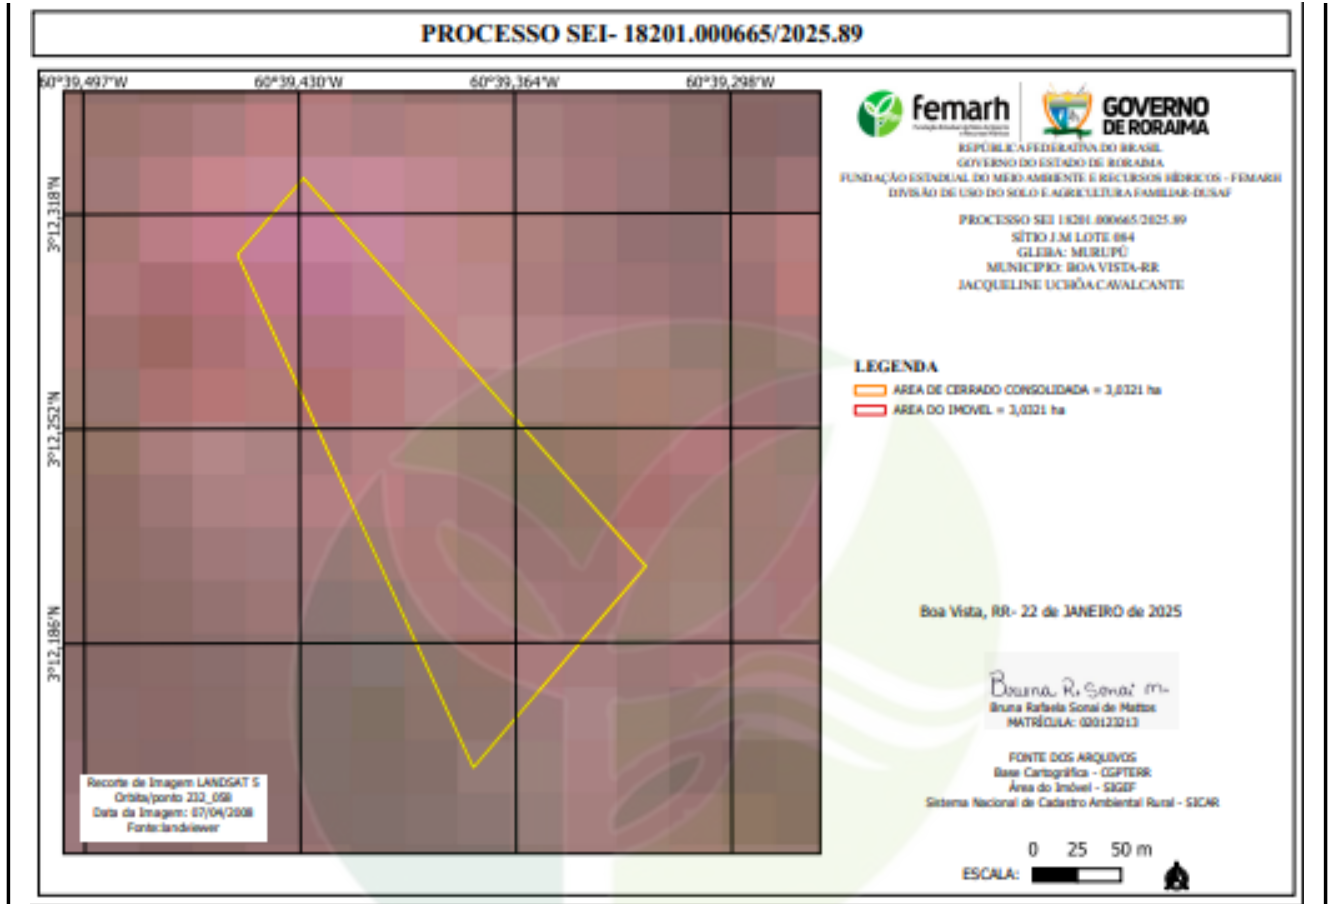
PROCESSO SEI- 18201.000665/2025.89

60°39,497'W
60°39,430'W
60°39,364'W
60°39,298'W

3°12,318'N
3°12,252'N
3°12,186'N

femarh
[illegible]

GOVERNO DE RORAIMA

REPÚBLICA FEDERATIVA DO BRASIL
GOVERNO DO ESTADO DE RORAIMA
FUNDAÇÃO ESTADUAL DO MEIO AMBIENTE E RECURSOS HÍDRICOS - FEMARH
DIVISÃO DE USO DO SOLO E AGRICULTURA FAMILIAR-DUSAF

PROCESSO SEI 18201.000665/2025.89
SÍTIO J.M LOTE 084
GLEBA: MURUPÚ
MUNICIPIO: BOA VISTA-RR
JACQUELINE UCHÔA CAVALCANTE

LEGENDA
AREA DE CERRADO CONSOLIDADA = 3,0321 ha
AREA DO IMOVEL = 3,0321 ha

Boa Vista, RR- 22 de JANEIRO de 2025

Bruna R. Sonai m.
Bruna Rafaela Sonai de Mattos
MATRÍCULA: 020123213

FONTE DOS ARQUIVOS
Base Cartográfica - CGPTERR
Área do Imóvel - SIGEF
Sistema Nacional de Cadastro Ambiental Rural - SICAR

Recorte de Imagem LANDSAT 5
Orbita/ponto 232_058
Data da Imagem: 07/04/2008
Fonte:landviewer

0 25 50 m
ESCALA: